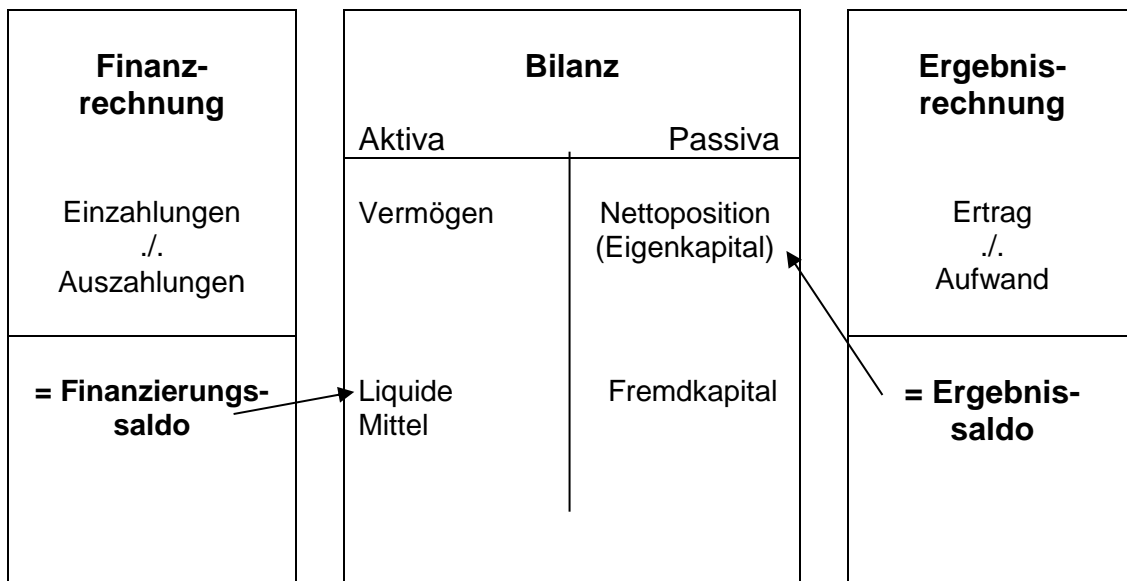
Finanzrechnung

Einzahlungen
./.
Auszahlungen

= Finanzierungssaldo

Bilanz

Aktiva Passiva

Vermögen

Liquide Mittel

Nettoposition (Eigenkapital)

Fremdkapital

Ergebnisrechnung

Ertrag
./.
Aufwand

= Ergebnissaldo